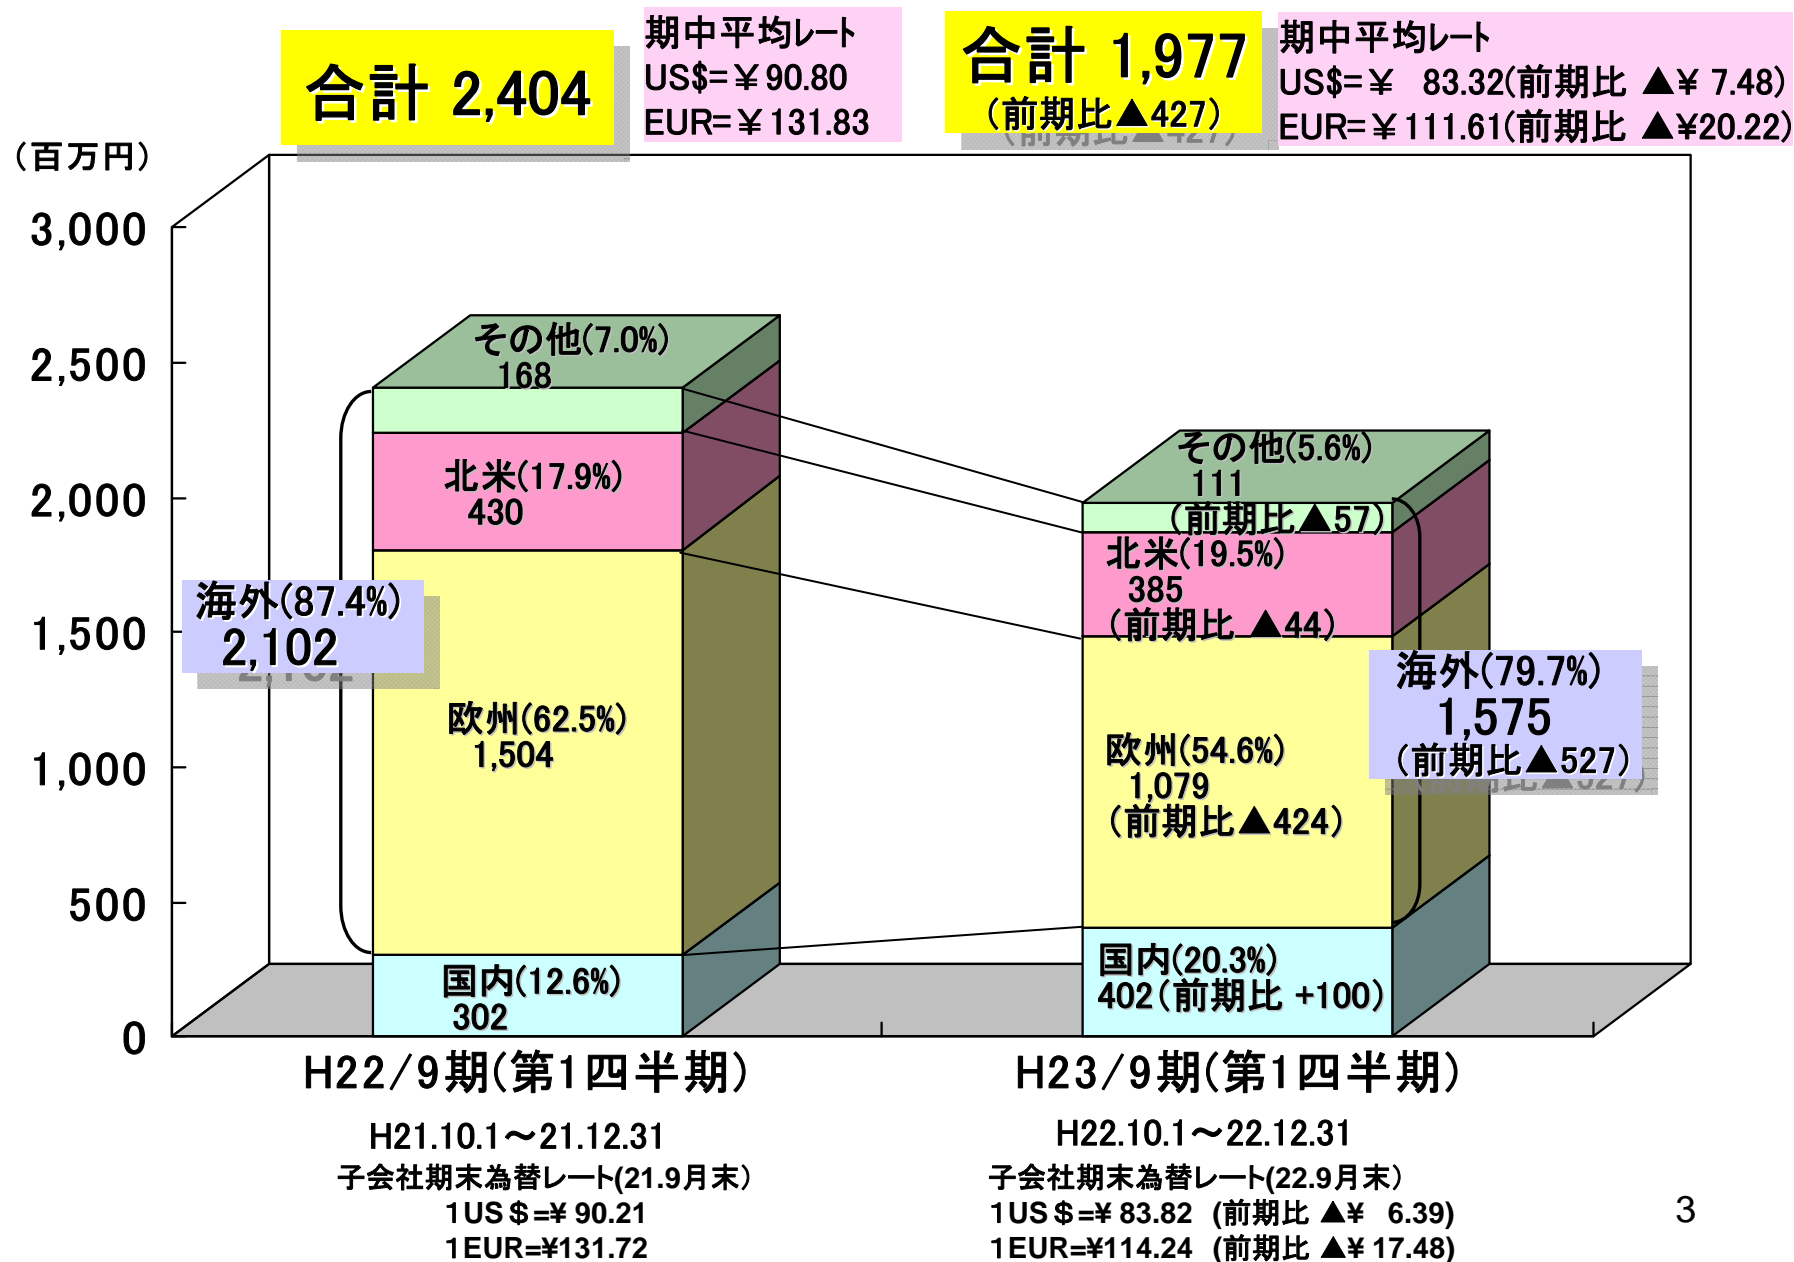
合計 2,404

期中平均レート
US$=￥90.80
EUR=￥131.83

合計 1,977
（前期比▲427）

期中平均レート
US$=￥ 83.32(前期比 ▲￥ 7.48)
EUR=￥111.61(前期比 ▲￥20.22)

（百万円）

3,000
2,500
2,000
1,500
1,000
500
0

その他(7.0%)
168

北米(17.9%)
430

海外(87.4%)
2,102

欧州(62.5%)
1,504

国内(12.6%)
302

その他(5.6%)
111
（前期比▲57）

北米(19.5%)
385
（前期比 ▲44）

海外(79.7%)
1,575
（前期比▲527）

欧州(54.6%)
1,079
（前期比▲424）

国内(20.3%)
402（前期比 +100）

H22/9期(第1四半期)
H21.10.1～21.12.31
子会社期末為替レート(21.9月末)
1US＄=¥ 90.21
1EUR=¥131.72

H23/9期(第1四半期)
H22.10.1～22.12.31
子会社期末為替レート(22.9月末)
1US＄=¥ 83.82 (前期比 ▲¥ 6.39)
1EUR=¥114.24 (前期比 ▲¥ 17.48)

3